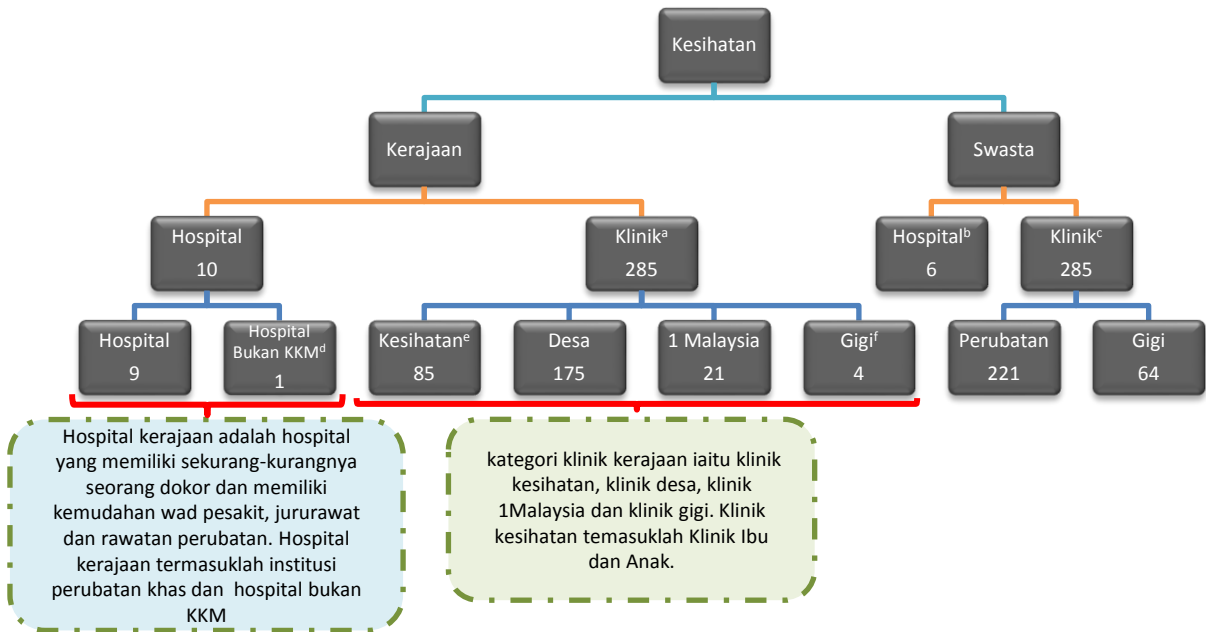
Kesihatan

Kerajaan

Swasta

Hospital
10

Klinik$^{a}$
285

Hospital$^{b}$
6

Klinik$^{c}$
285

Hospital
9

Hospital Bukan KKM$^{d}$
1

Kesihatan$^{e}$
85

Desa
175

1 Malaysia
21

Gigi$^{f}$
4

Perubatan
221

Gigi
64

Hospital kerajaan adalah hospital yang memiliki sekurang-kurangnya seorang dokor dan memiliki kemudahan wad pesakit, jururawat dan rawatan perubatan. Hospital kerajaan termasuklah institusi perubatan khas dan hospital bukan KKM

kategori klinik kerajaan iaitu klinik kesihatan, klinik desa, klinik 1Malaysia dan klinik gigi. Klinik kesihatan temasuklah Klinik Ibu dan Anak.